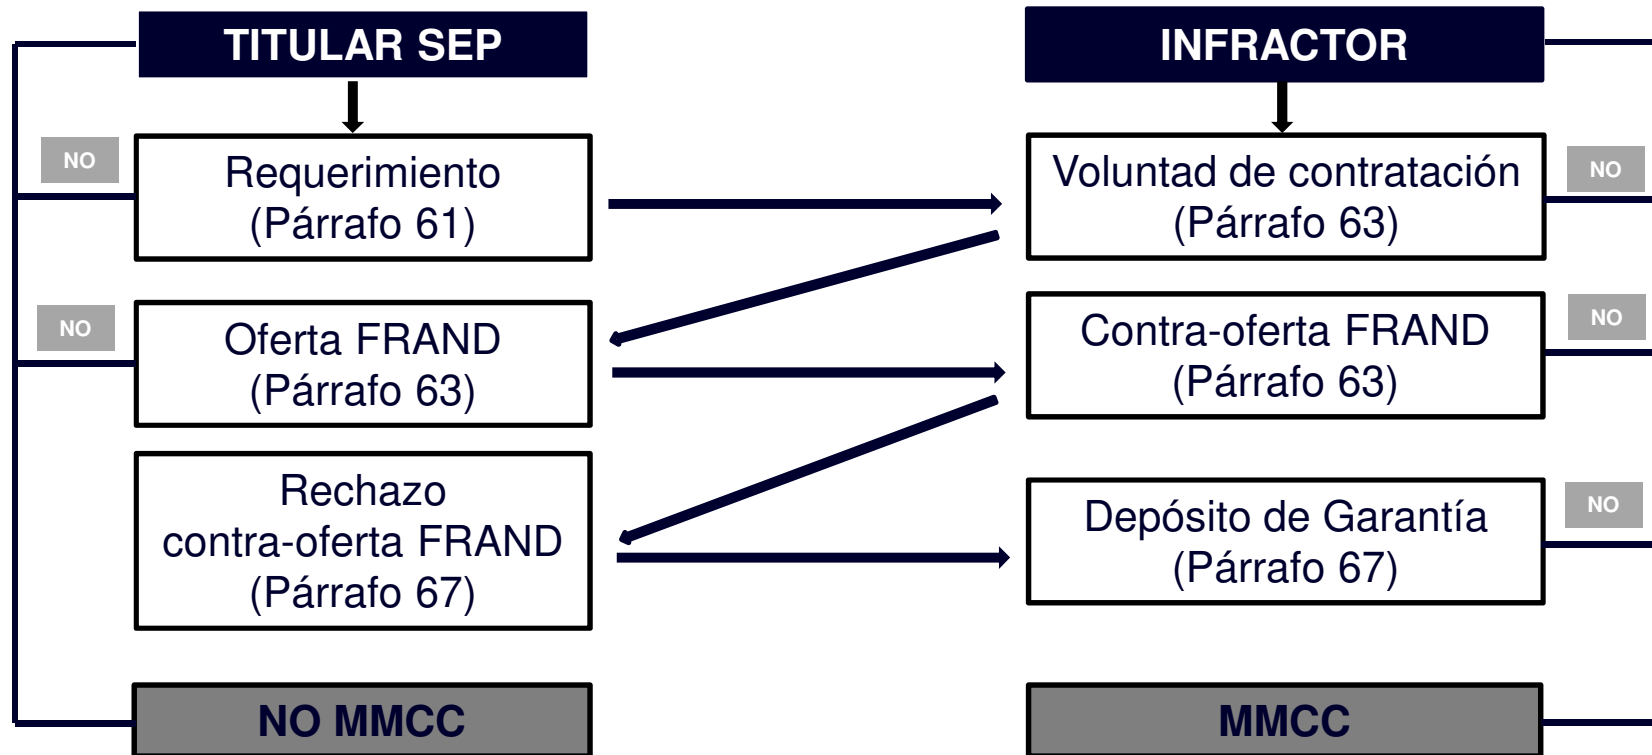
TITULAR SEP

NO

Requerimiento
(Párrafo 61)

NO

Oferta FRAND
(Párrafo 63)

Rechazo
contra-oferta FRAND
(Párrafo 67)

NO MMCC

INFRACTOR

Voluntad de contratación
(Párrafo 63)

NO

Contra-oferta FRAND
(Párrafo 63)

NO

Depósito de Garantía
(Párrafo 67)

NO

MMCC